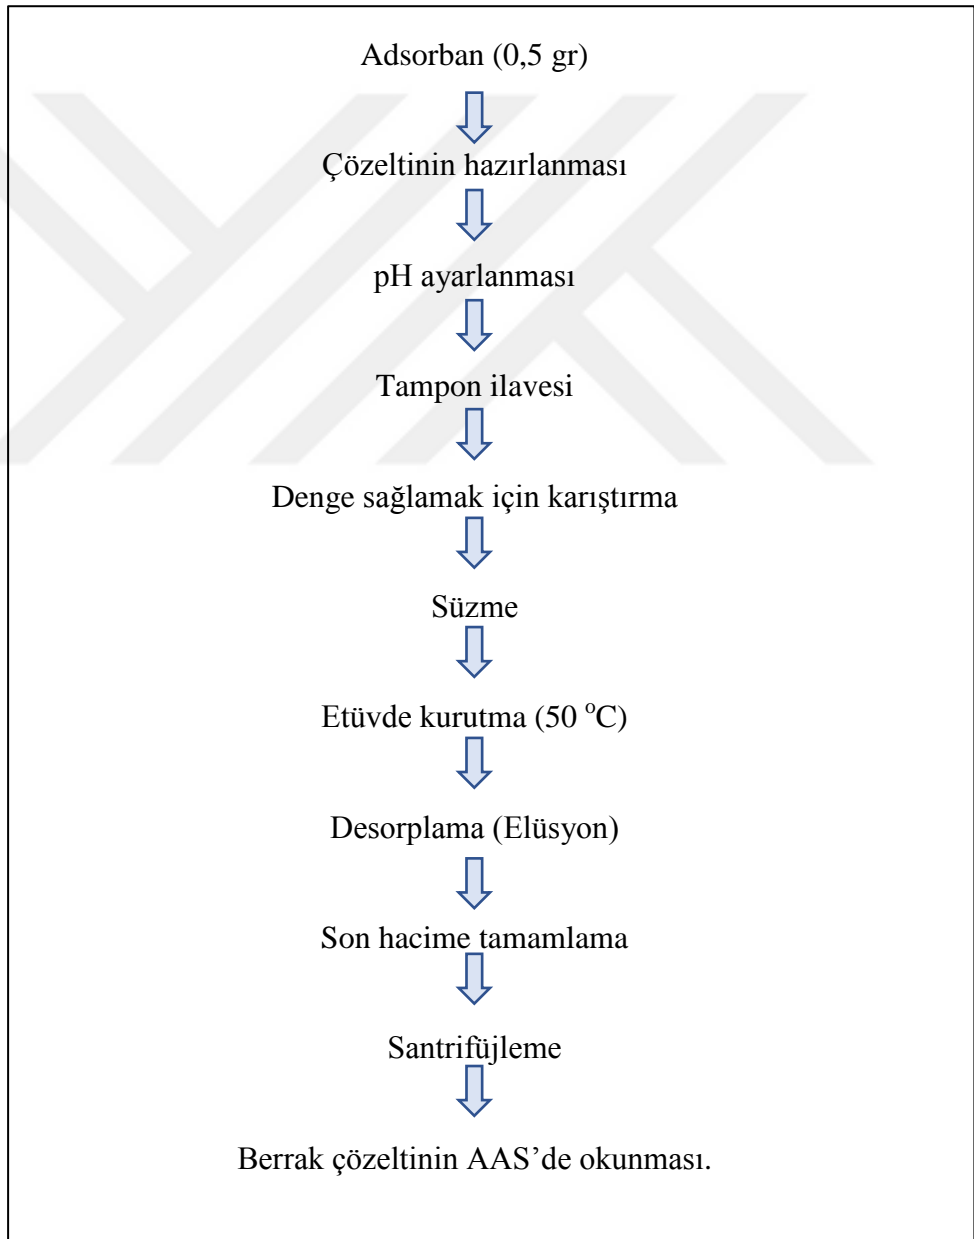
Adsorban (0,5 gr)

Çözeltinin hazırlanması

pH ayarlanması

Tampon ilavesi

Denge sağlamak için karıştırma

Süzme

Etüvde kurutma (50 $^{o}$C)

Desorplama (Elüsyon)

Son hacime tamamlama

Santrifüjleme

Berrak çözeltinin AAS'de okunması.